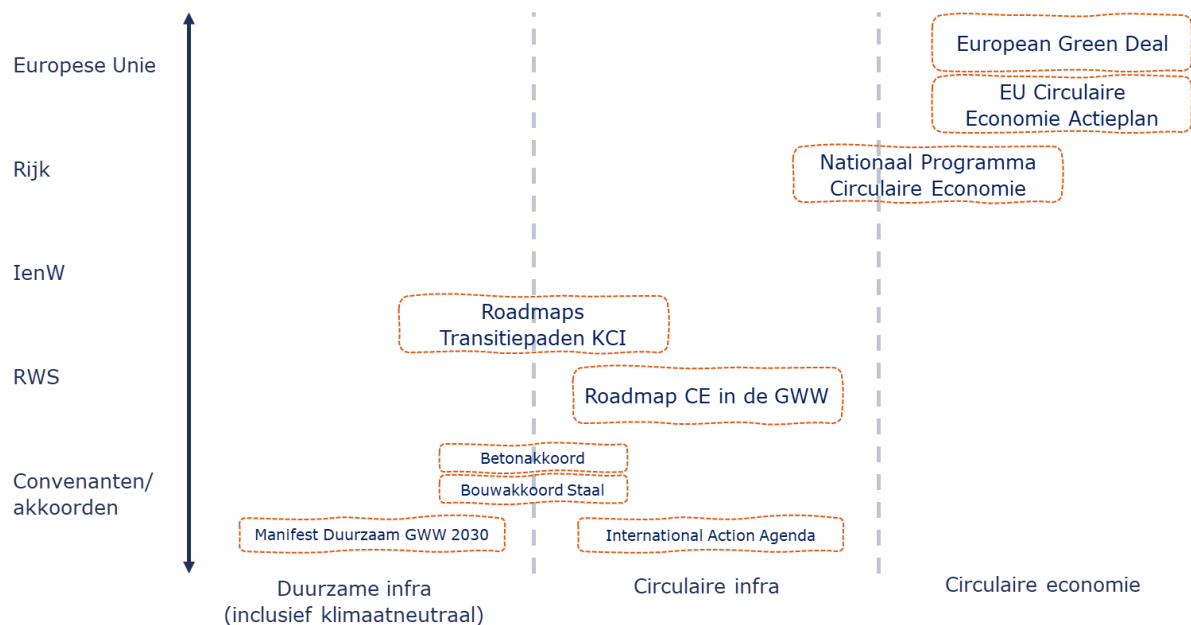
Europese Unie

Rijk

IenW

RWS

Convenanten/ akkoorden

European Green Deal

EU Circulaire Economie Actieplan

Nationaal Programma Circulaire Economie

Roadmaps Transitiepaden KCI

Roadmap CE in de GWW

Betonakkoord

Bouwakkoord Staal

Manifest Duurzaam GWW 2030

International Action Agenda

Duurzame infra (inclusief klimaatneutraal)

Circulaire infra

Circulaire economie